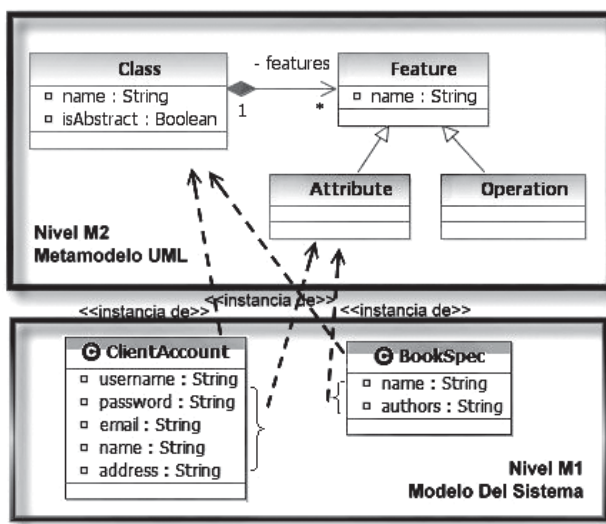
Class
name : String
isAbstract : Boolean

- features
1
*

Feature
name : String

Attribute

Operation

Nivel M2
Metamodelo UML

<<instancia de>>
<<instancia de>>
<<instancia de>>

ClientAccount
username : String
password : String
email : String
name : String
address : String

BookSpec
name : String
authors : String

Nivel M1
Modelo Del Sistema